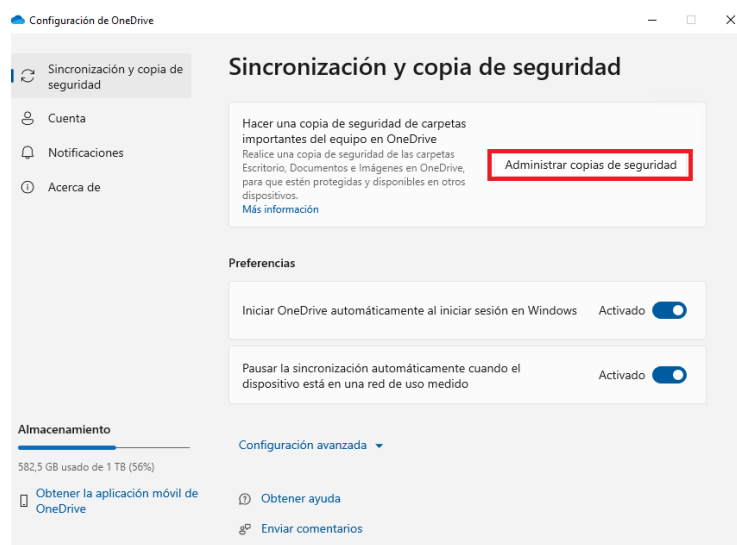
Configuración de OneDrive

Sincronización y copia de seguridad

Cuenta

Notificaciones

Acerca de

Sincronización y copia de seguridad

Hacer una copia de seguridad de carpetas importantes del equipo en OneDrive

Realice una copia de seguridad de las carpetas Escritorio, Documentos e Imágenes en OneDrive, para que estén protegidas y disponibles en otros dispositivos.

Más información

Administrar copias de seguridad

Preferencias

Iniciar OneDrive automáticamente al iniciar sesión en Windows

Activado

Pausar la sincronización automáticamente cuando el dispositivo está en una red de uso medido

Activado

Almacenamiento

582,5 GB usado de 1 TB (56%)

Obtener la aplicación móvil de OneDrive

Configuración avanzada

Obtener ayuda

Enviar comentarios